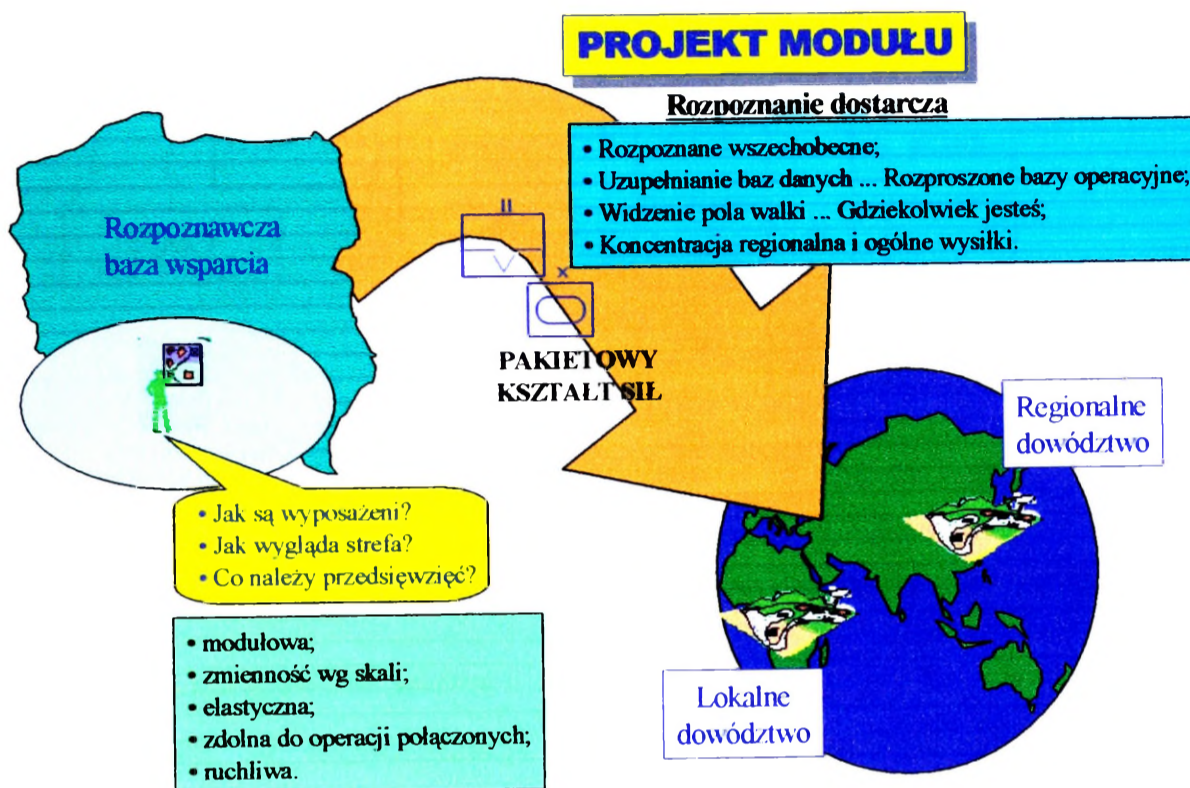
PROJEKT MODUŁU

Rozpoznanie dostarcza

• Rozpoznane wszechobecne;
• Uzupełnianie baz danych ... Rozproszone bazy operacyjne;
• Widzenie pola walki ... Gdziekolwiek jesteś;
• Koncentracja regionalna i ogólne wysiłki.

Rozpoznawcza baza wsparcia

II

x

PAKIETOWY KSZTAŁT SIŁ

Regionalne dowództwo

• Jak są wyposażeni?
• Jak wygląda strefa?
• Co należy przedsięwziąć?

• modułowa;
• zmienność wg skali;
• elastyczna;
• zdolna do operacji połączonych;
• ruchliwa.

Lokalne dowództwo